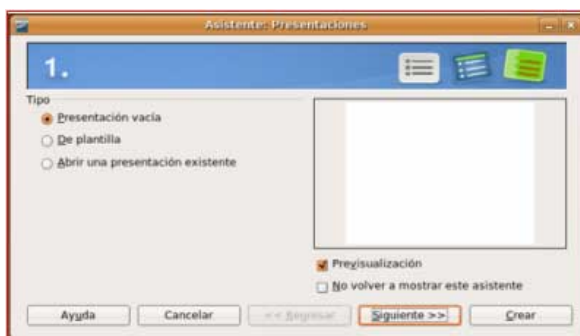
Asistente: Presentaciones

1.

Tipo

Presentación vacía

De plantilla

Abrir una presentación existente

Previsualización

No volver a mostrar este asistente

Ayuda

Cancelar

<< Regresar

Siguiente >>

Crear